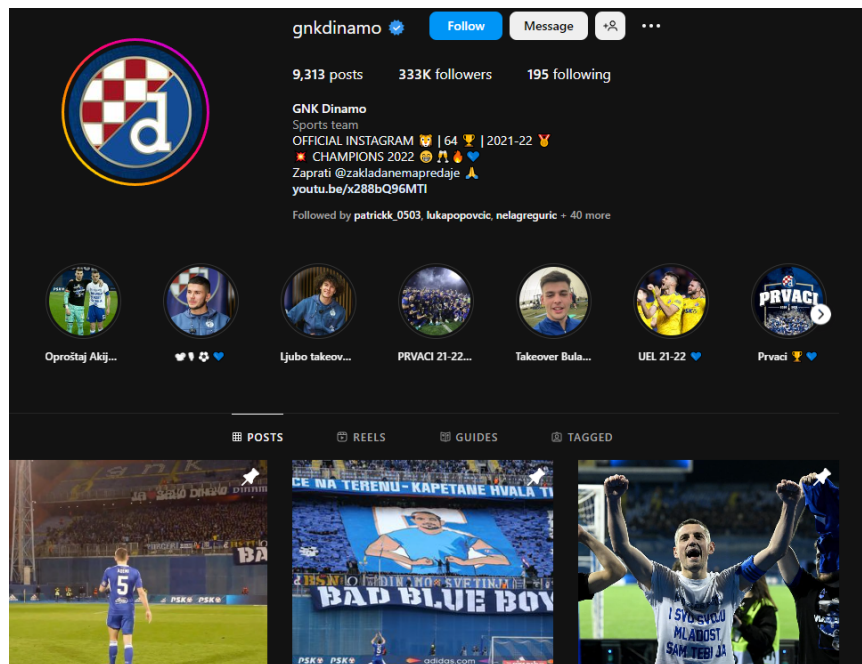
gnkdinamo Follow Message

9,313 posts 333K followers 195 following

GNK Dinamo
Sports team
OFFICIAL INSTAGRAM 🐯 | 64 🏆 | 2021-22 🥇
💥 CHAMPIONS 2022 🤩 🙌 🔥 💙
Zaprati @zakladanemapredaje 🙏
youtu.be/x288bQ96MTI

Followed by patrickk_0503, lukapopovcic, nelagreguric + 40 more

Oproštaj Akij... 🕊️ ⚽ 💙 Ljubo takeov... PRVACI 21-22... Takeover Bula... UEL 21-22 💙 Prvaci 🏆 💙

POSTS REELS GUIDES TAGGED

BAD BLUE BOYS
CE NA TERENU - KAPETANE HVALA TI
I SVO SVOJU MLADOST SAM TEBI JA
PSK
adidas.com